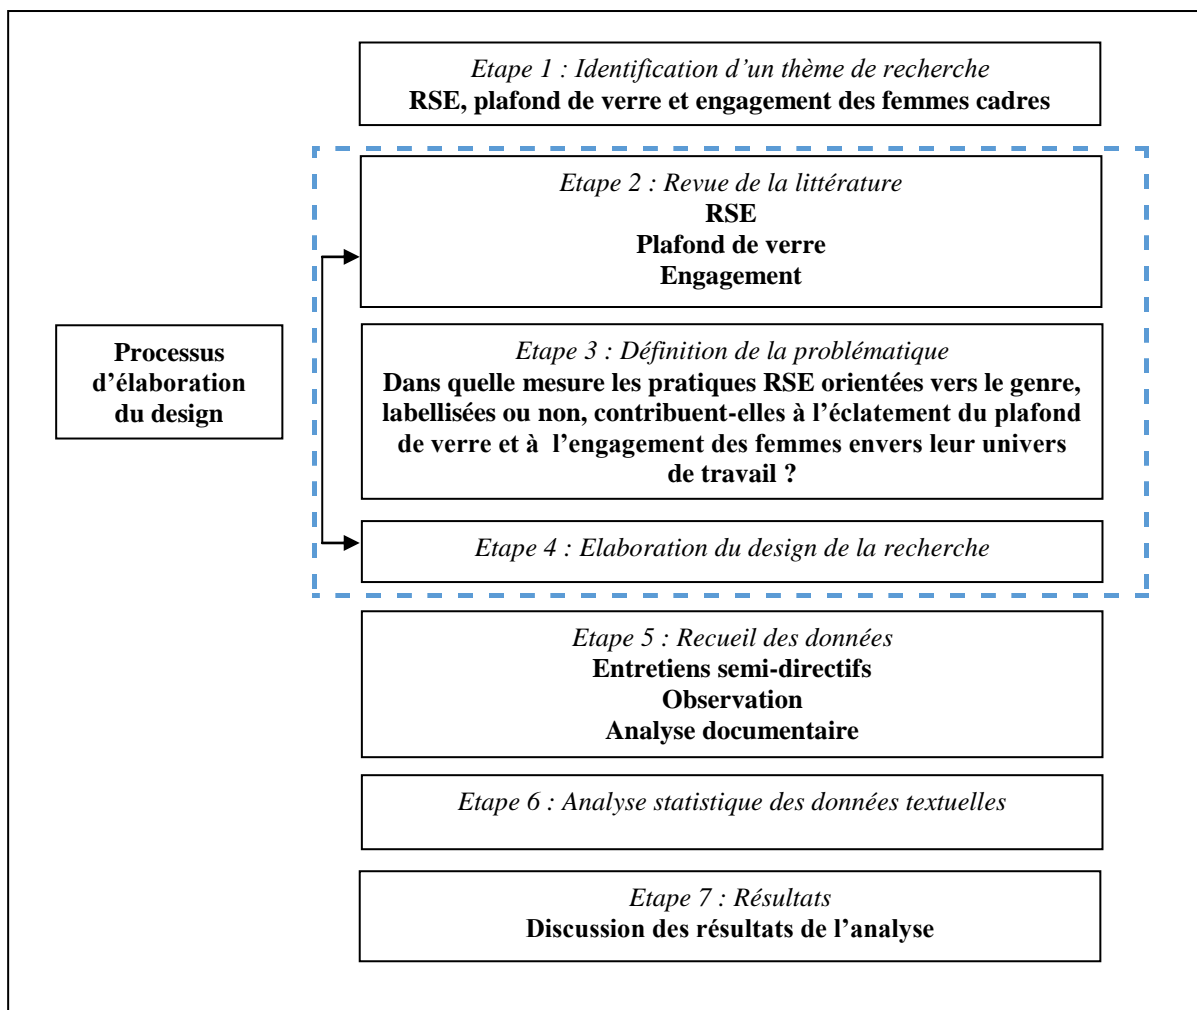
Etape 1 : Identification d’un thème de recherche
RSE, plafond de verre et engagement des femmes cadres

Etape 2 : Revue de la littérature
RSE
Plafond de verre
Engagement

Processus d’élaboration du design

Etape 3 : Définition de la problématique
Dans quelle mesure les pratiques RSE orientées vers le genre, labellisées ou non, contribuent-elles à l’éclatement du plafond de verre et à l’engagement des femmes envers leur univers de travail ?

Etape 4 : Elaboration du design de la recherche

Etape 5 : Recueil des données
Entretiens semi-directifs
Observation
Analyse documentaire

Etape 6 : Analyse statistique des données textuelles

Etape 7 : Résultats
Discussion des résultats de l’analyse